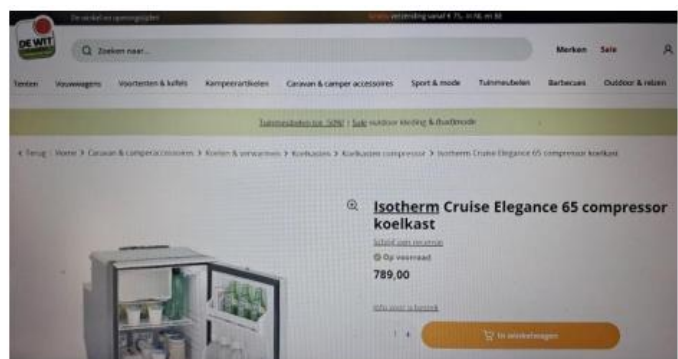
De winkel en openingstijden

Gratis verzending vanaf € 75,- in NL en BE

DE WIT

Zoeken naar...

Merken Sale

Tenten Vouwwagens Voortenten & luifels Kampeerartikelen Caravan & camper accessoires Sport & mode Tuinmeubelen Barbecues Outdoor & reizen

Tuinmeubelen tot -50%! | Sale outdoor kleding & (buiten)mode

< Terug | Home > Caravan & camperaccessoires > Koelen & verwarmen > Koelkasten > Koelkasten compressor > Isotherm Cruise Elegance 65 compressor koelkast

Isotherm Cruise Elegance 65 compressor koelkast

Schrijf een recensie

Op voorraad

789,00

Info voor u bezoek

1 +

In winkelwagen